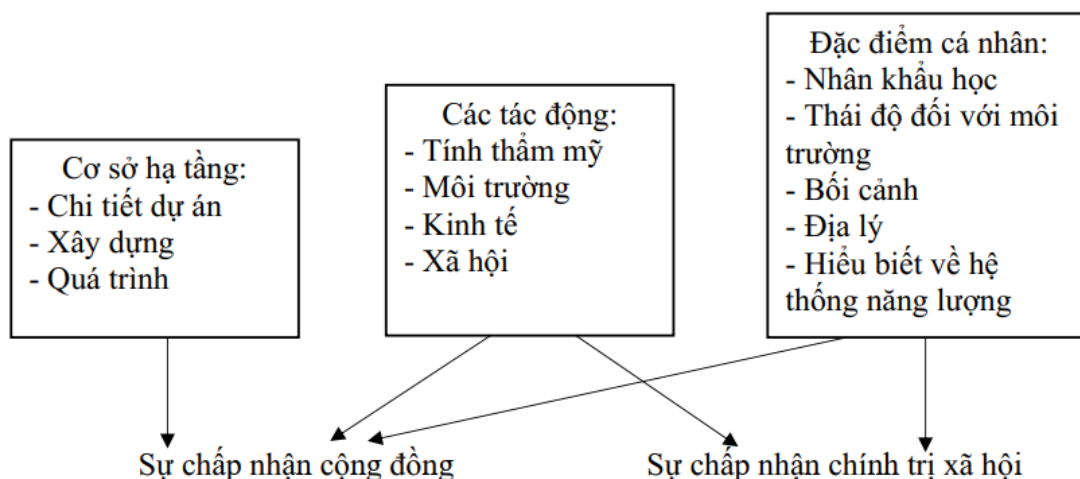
Cơ sở hạ tầng:
- Chi tiết dự án
- Xây dựng
- Quá trình

Các tác động:
- Tính thẩm mỹ
- Môi trường
- Kinh tế
- Xã hội

Đặc điểm cá nhân:
- Nhân khẩu học
- Thái độ đối với môi trường
- Bối cảnh
- Địa lý
- Hiểu biết về hệ thống năng lượng

Sự chấp nhận cộng đồng

Sự chấp nhận chính trị xã hội